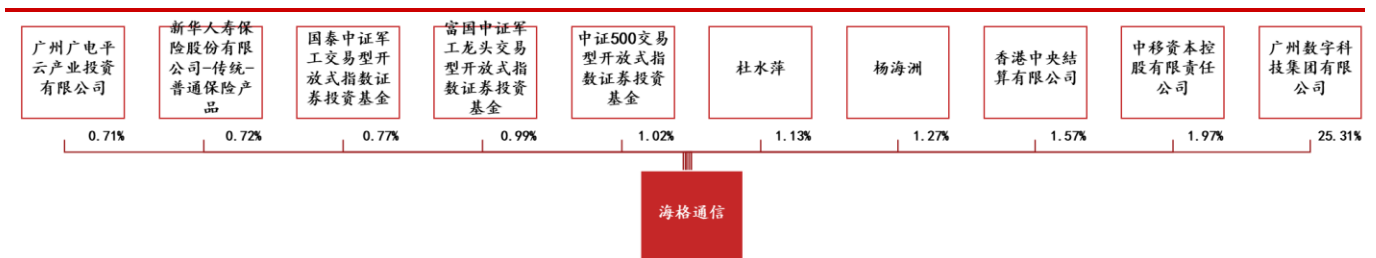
广州广电平云产业投资有限公司

新华人寿保险股份有限公司-传统-普通保险产品

国泰中证军工交易型开放式指数证券投资基金

富国中证军工龙头交易型开放式指数证券投资基金

中证500交易型开放式指数证券投资基金

杜水萍

杨海洲

香港中央结算有限公司

中移资本控股有限责任公司

广州数字科技集团有限公司

0.71%

0.72%

0.77%

0.99%

1.02%

1.13%

1.27%

1.57%

1.97%

25.31%

海格通信